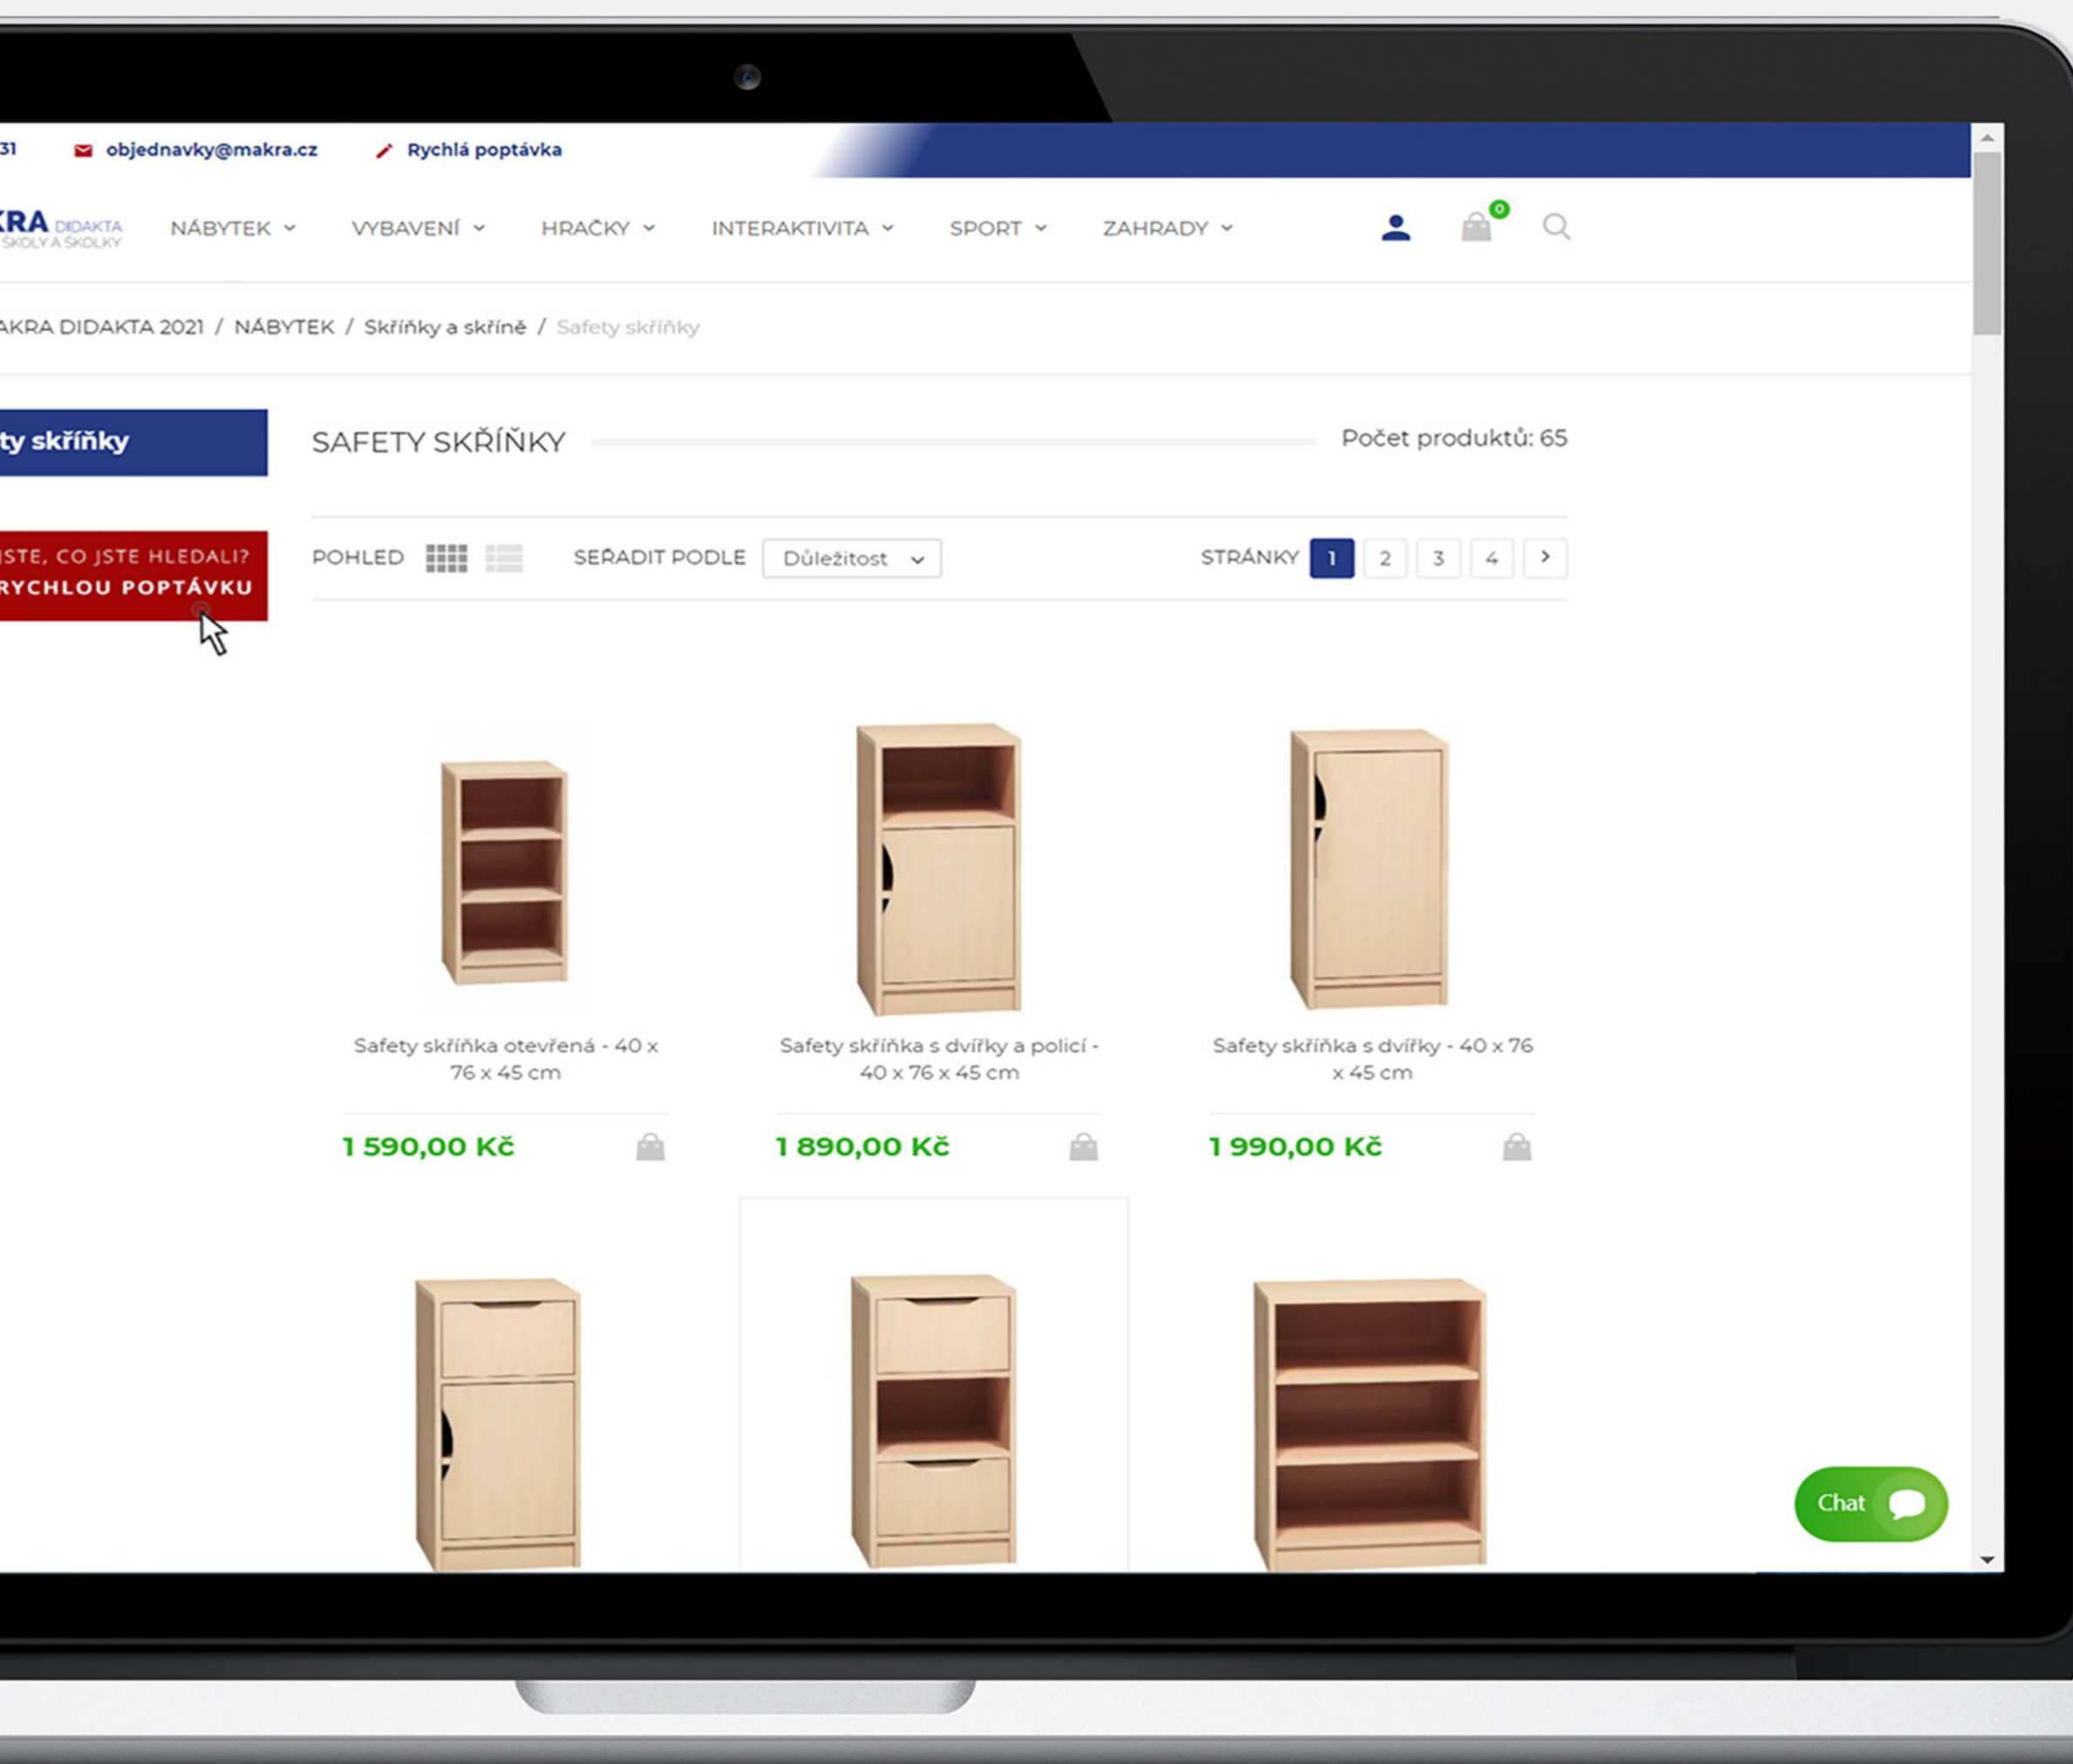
31 objednavky@makra.cz Rychlá poptávka

KRA DIDAKTA ŠKOLY A ŠKOLKY NÁBYTEK VYBAVENÍ HRAČKY INTERAKTIVITA SPORT ZAHRADY 0

AKRA DIDAKTA 2021 / NÁBYTEK / Skříňky a skříně / Safety skříňky

ty skříňky

SAFETY SKŘÍŇKY

Počet produktů: 65

ISTE, CO JSTE HLEDALI?
RYCHLOU POPTÁVKU

POHLED SEŘADIT PODLE Důležitost STRÁNKY 1 2 3 4 >

Safety skříňka otevřená - 40 x 76 x 45 cm

1 590,00 Kč

Safety skříňka s dvířky a policí - 40 x 76 x 45 cm

1 890,00 Kč

Safety skříňka s dvířky - 40 x 76 x 45 cm

1 990,00 Kč

Chat